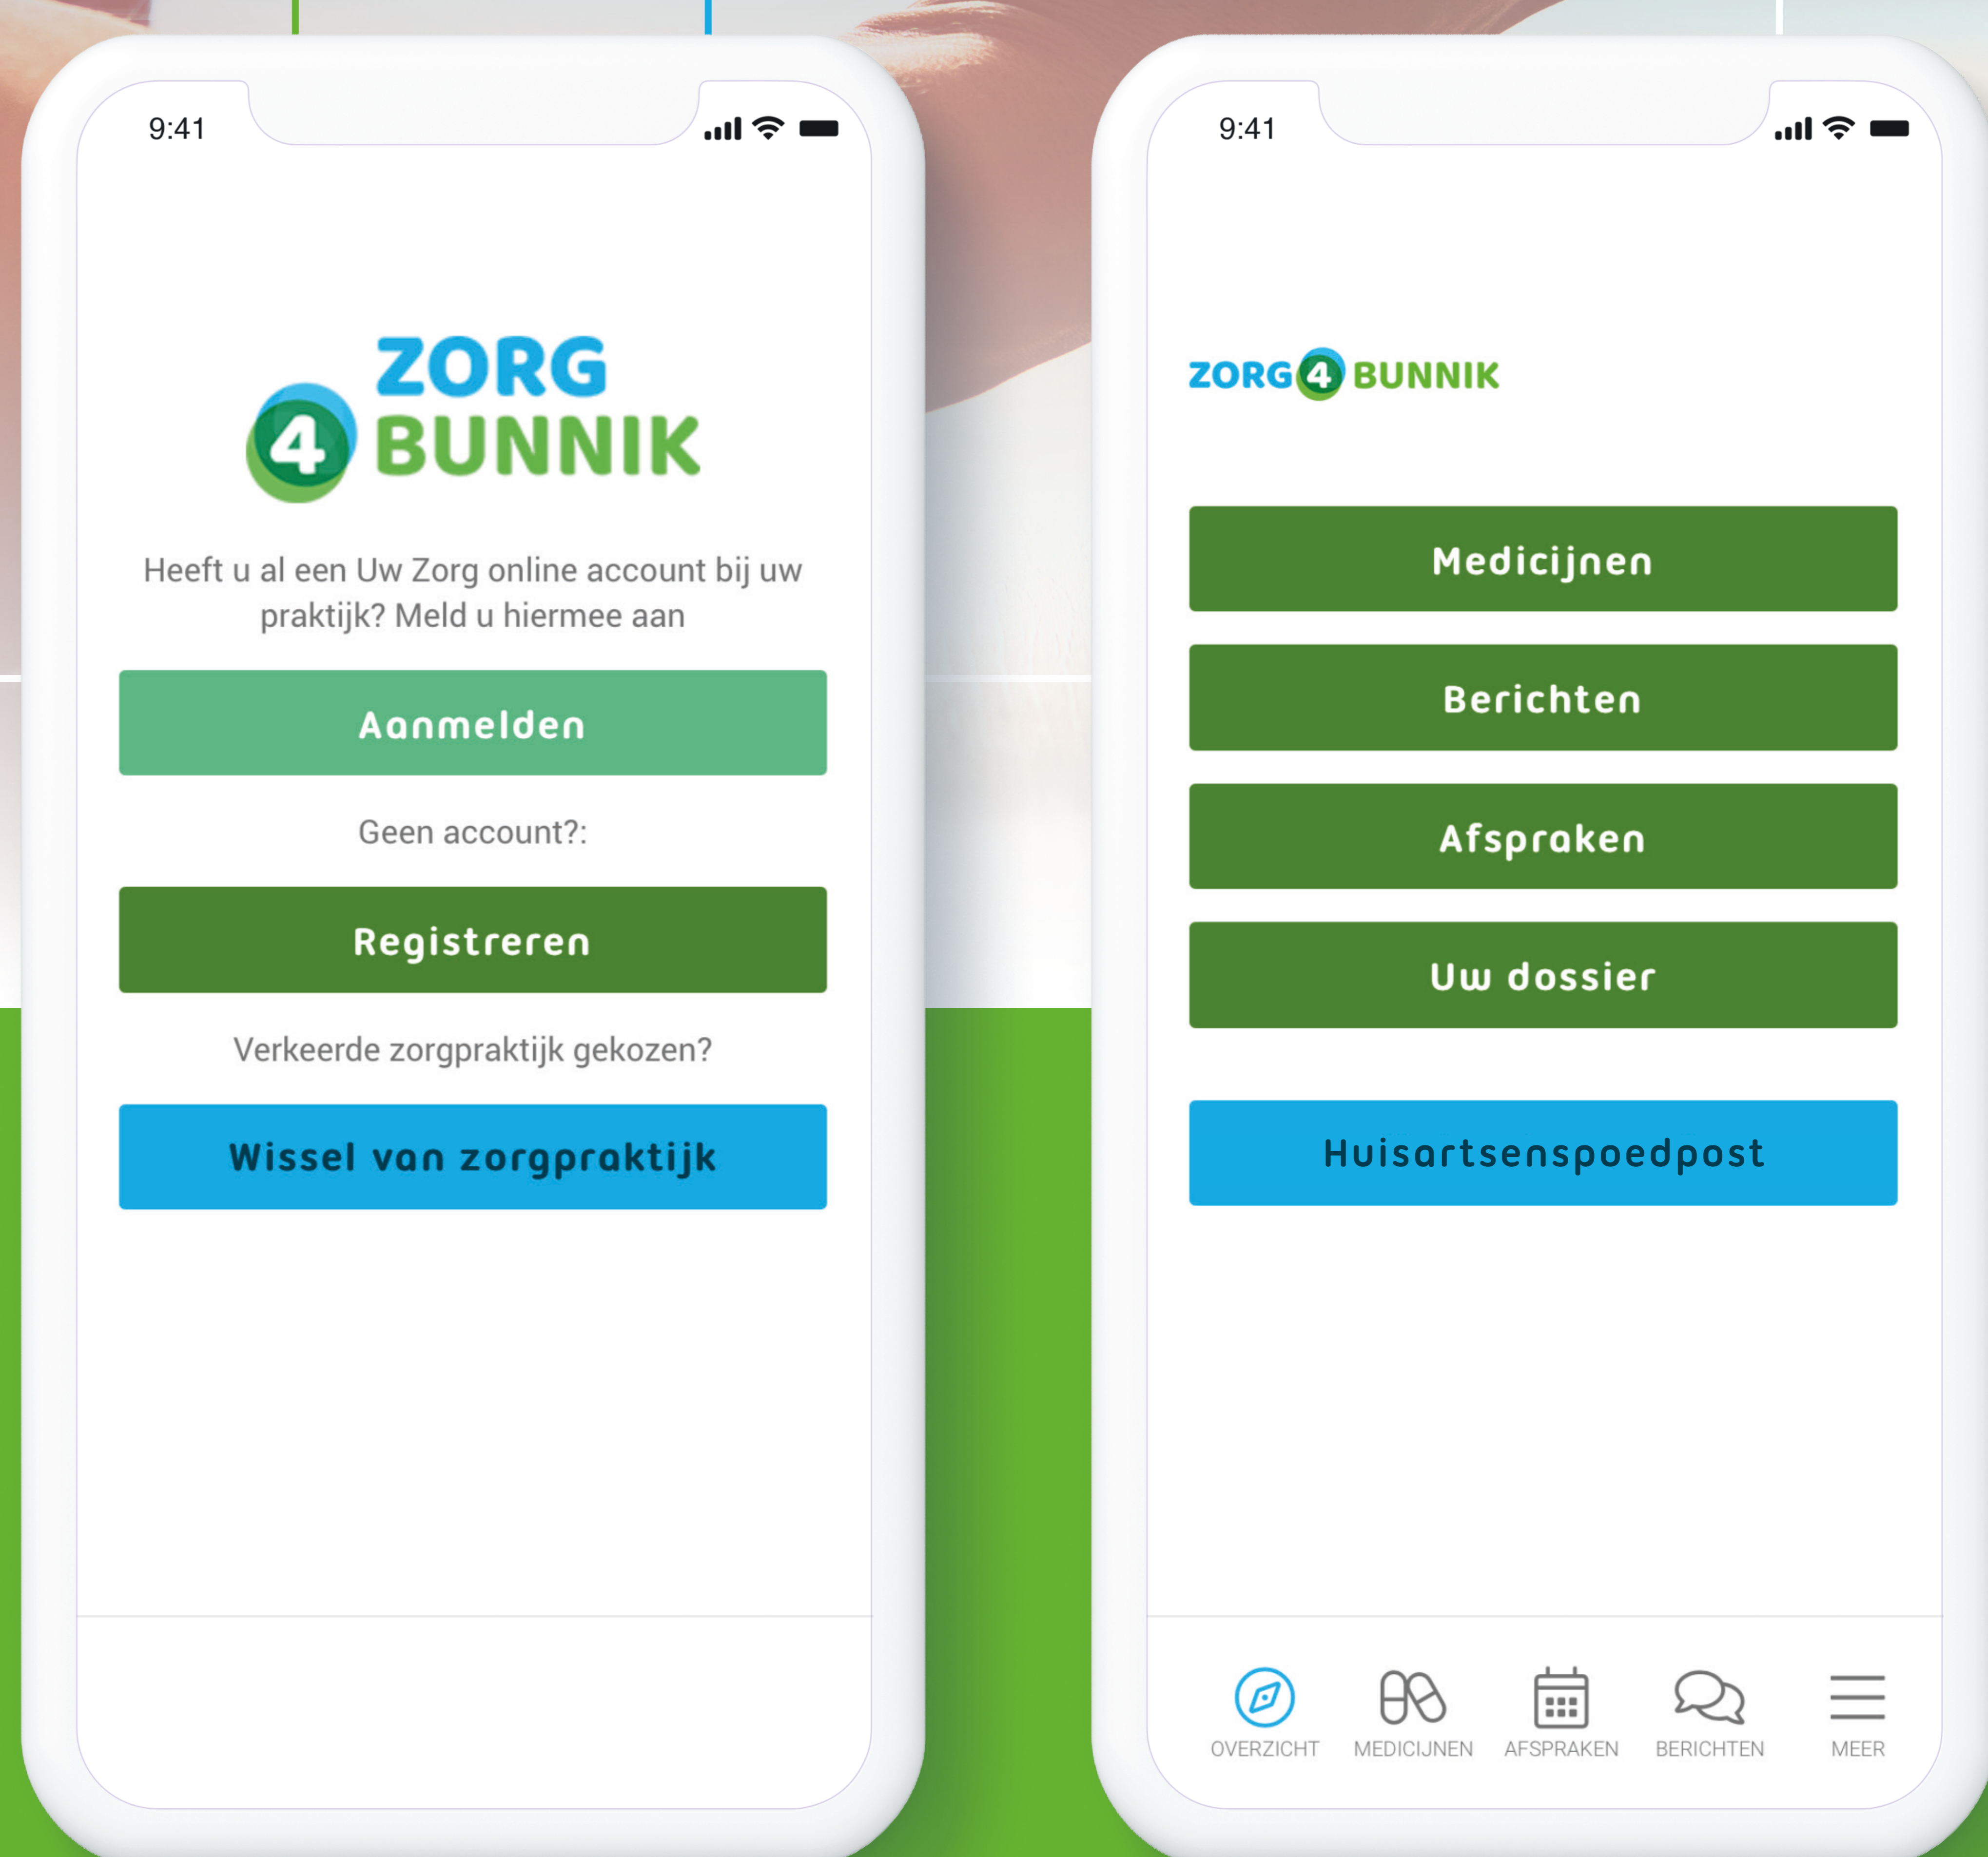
9:41

ZORG 4 BUNNIK

Heeft u al een Uw Zorg online account bij uw praktijk? Meld u hiermee aan

Aanmelden

Geen account?:

Registreren

Verkeerde zorgpraktijk gekozen?

Wissel van zorgpraktijk

9:41

ZORG 4 BUNNIK

Medicijnen

Berichten

Afspraken

Uw dossier

Huisartsenspoedpost

OVERZICHT MEDICIJNEN AFSPRAKEN BERICHTEN MEER